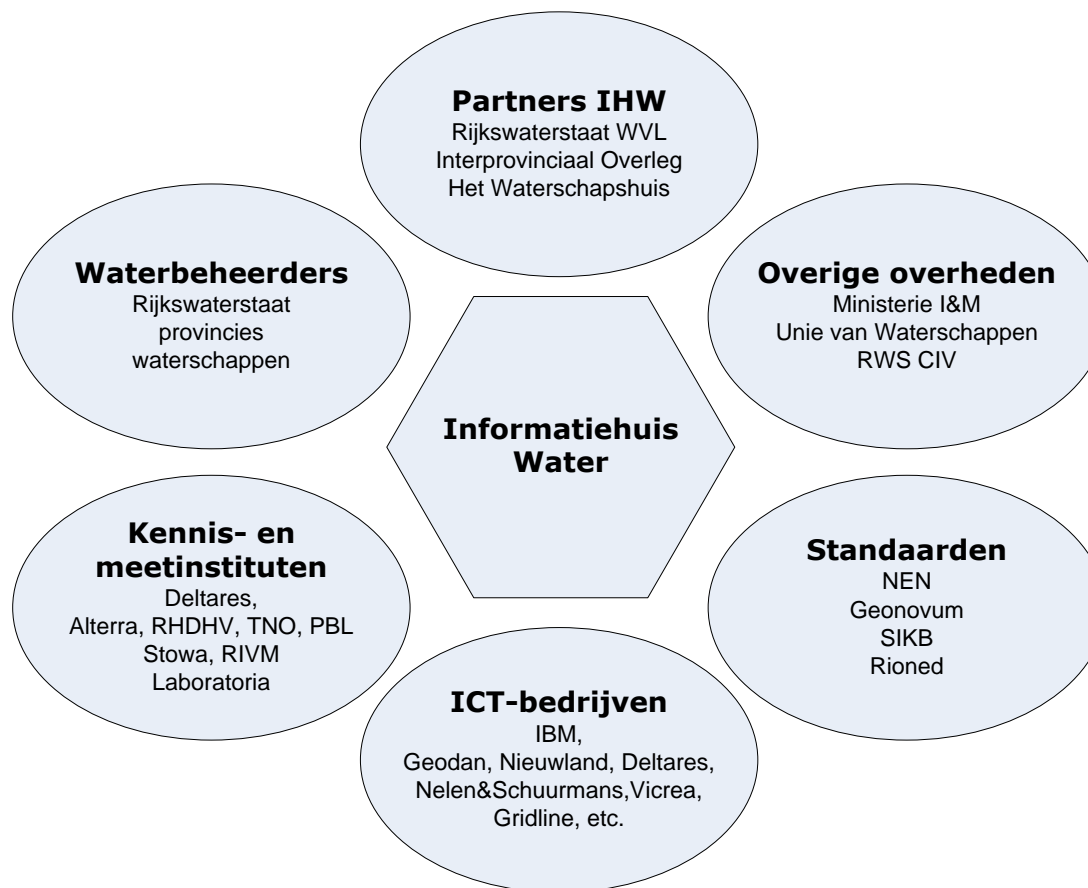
Partners IHW
Rijkswaterstaat WVL
Interprovinciaal Overleg
Het Waterschapshuis

Waterbeheerders
Rijkswaterstaat
provincies
waterschappen

Overige overheden
Ministerie I&M
Unie van Waterschappen
RWS CIV

Informatiehuis Water

Kennis- en meetinstituten
Deltares,
Alterra, RHDHV, TNO, PBL
Stowa, RIVM
Laboratoria

Standaarden
NEN
Geonovum
SIKB
Rioned

ICT-bedrijven
IBM,
Geodan, Nieuwland, Deltares,
Nelen&Schuurmans,Vicrea,
Gridline, etc.